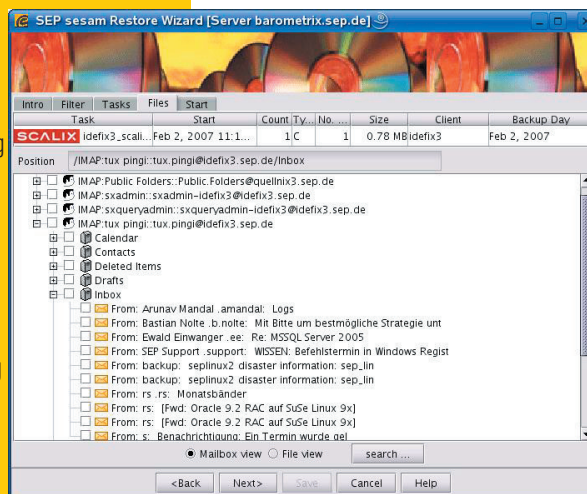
SEP sesam Restore Wizard [Server barometrix.sep.de]

SCALIX

Intro | Filter | Tasks | Files | Start

| Task | Start | Count | Ty... | No. ... | Size | Client | Backup Day |
|---|---|---|---|---|---|---|---|
| SCALIX idefix3_scali... | Feb 2, 2007 11:1... | 1 | C | 1 | 0.78 MB | idefix3 | Feb 2, 2007 |

Position /IMAP:tux pingi::tux.pingi@idefix3.sep.de/Inbox

IMAP:Public Folders::Public.Folders@quellnix3.sep.de
IMAP:sxadmin::sxadmin-idefix3@idefix3.sep.de
IMAP:sxqueryadmin::sxqueryadmin-idefix3@idefix3.sep.de
IMAP:tux pingi::tux.pingi@idefix3.sep.de
Calendar
Contacts
Deleted Items
Drafts
Inbox
From: Arunav Mandal .amandal: Logs
From: Bastian Nolte .b.nolte: Mit Bitte um bestmögliche Strategie unt
From: Ewald Einwanger .ee: Re: MSSQL Server 2005
From: SEP Support .support: WISSEN: Befehlstermin in Windows Regist
From: backup: seplinux2 disaster information: sep_lin
From: backup: seplinux2 disaster information: sep_lin
From: rs .rs: Monatsbänder
From: rs: [Fwd: Oracle 9.2 RAC auf SuSe Linux 9x]
From: rs: [Fwd: Oracle 9.2 RAC auf SuSe Linux 9x]
From: s: Benachrichtigung: Ein Termin wurde gel

Mailbox view File view search ...

<Back Next> Save Cancel Help